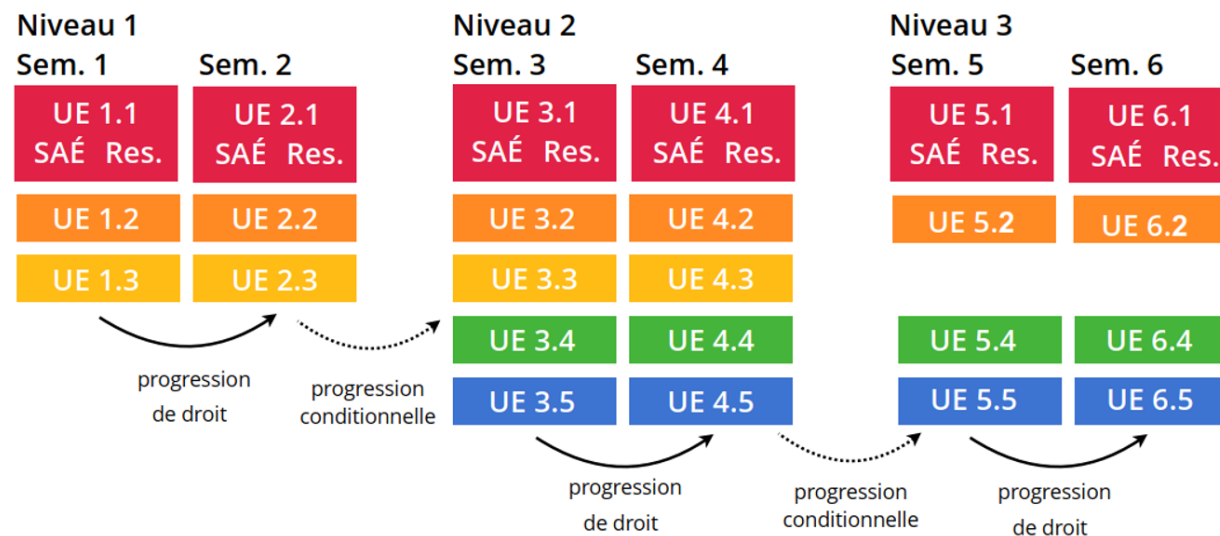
Niveau 1

Sem. 1

UE 1.1
SAÉ Res.

UE 1.2

UE 1.3

Sem. 2

UE 2.1
SAÉ Res.

UE 2.2

UE 2.3

progression de droit

progression conditionnelle

Niveau 2

Sem. 3

UE 3.1
SAÉ Res.

UE 3.2

UE 3.3

UE 3.4

UE 3.5

Sem. 4

UE 4.1
SAÉ Res.

UE 4.2

UE 4.3

UE 4.4

UE 4.5

progression de droit

progression conditionnelle

Niveau 3

Sem. 5

UE 5.1
SAÉ Res.

UE 5.2

UE 5.4

UE 5.5

Sem. 6

UE 6.1
SAÉ Res.

UE 6.2

UE 6.4

UE 6.5

progression de droit